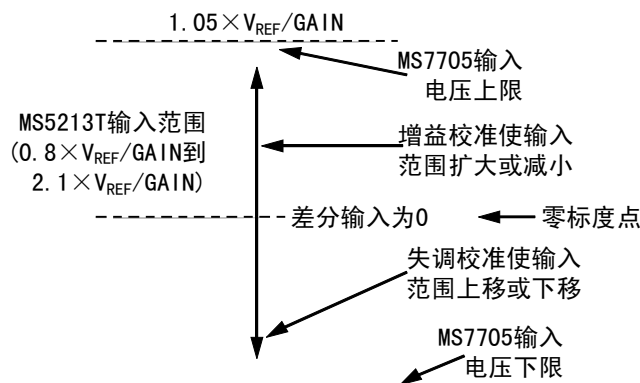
$1.05\times V_{REF}/GAIN$

MS7705输入电压上限

MS5213T输入范围 ($0.8\times V_{REF}/GAIN$到 $2.1\times V_{REF}/GAIN$)

增益校准使输入范围扩大或减小

差分输入为0

零标度点

失调校准使输入范围上移或下移

MS7705输入电压下限